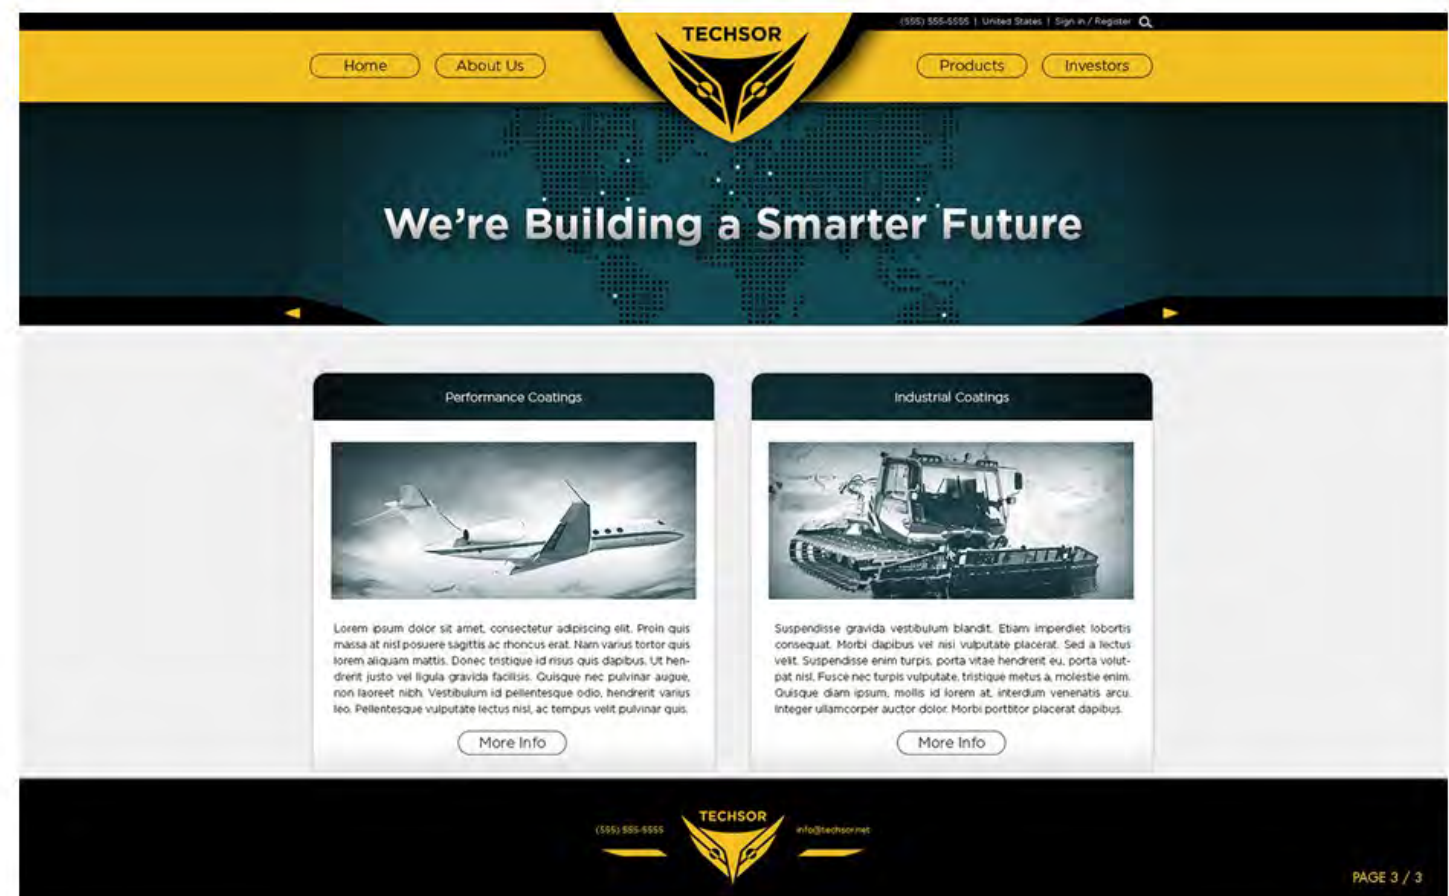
(555) 555-5555 | United States | Sign in / Register

Home About Us

TECHSOR

Products Investors

We're Building a Smarter Future

Performance Coatings

Lorem ipsum dolor sit amet, consectetur adipiscing elit. Proin quis massa at nisl posuere sagittis ac rhoncus erat. Nam varius tortor quis lorem aliquam mattis. Donec tristique id risus quis dapibus. Ut hendrerit justo vel ligula gravida facilisis. Quisque nec pulvinar augue, non laoreet nibh. Vestibulum id pellentesque odio, hendrerit varius leo. Pellentesque vulputate lectus nisl, ac tempus velit pulvinar quis.

More Info

Industrial Coatings

Suspendisse gravida vestibulum blandit. Etiam imperdiet lobortis consequat. Morbi dapibus vel nisi vulputate placerat. Sed a lectus velit. Suspendisse enim turpis, porta vitae hendrerit eu, porta volutpat nisl. Fusce nec turpis vulputate, tristique metus a, molestie enim. Quisque diam ipsum, mollis id lorem at, interdum venenatis arcu. Integer ullamcorper auctor dolor. Morbi porttitor placerat dapibus.

More Info

(555) 555-5555 TECHSOR info@techsor.net

PAGE 3 / 3